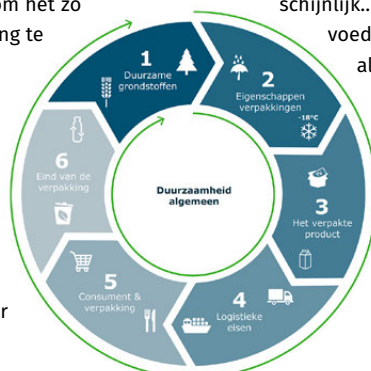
om het zo
ng te

schijnlijk..
voed
al

1
Duurzame grondstoffen

2
Eigenschappen verpakkingen
-18°C

3
Het verpakte product

4
Logistieke eisen

5
Consument & verpakking

6
Eind van de verpakking

Duurzaamheid algemeen

r